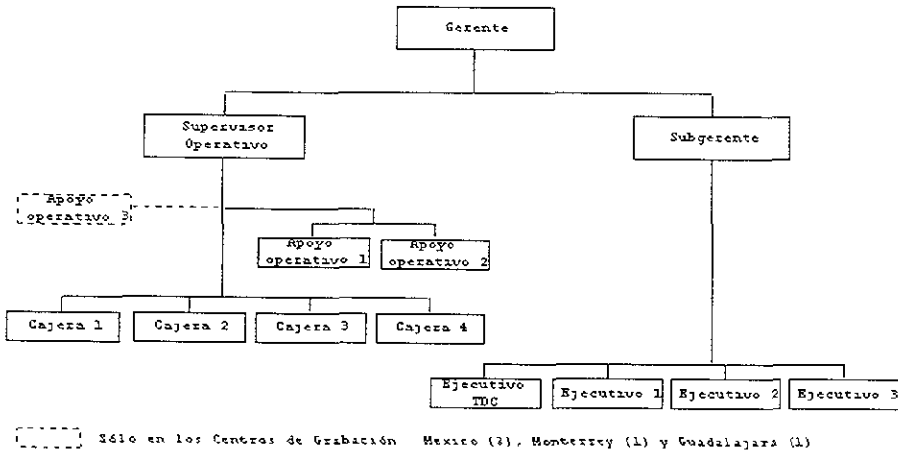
Gerente

Supervisor Operativo

Subgerente

Apoyo operativo 3

Apoyo operativo 1

Apoyo operativo 2

Cajera 1

Cajera 2

Cajera 3

Cajera 4

Ejecutivo TDC

Ejecutivo 1

Ejecutivo 2

Ejecutivo 3

Sólo en los Centros de Grabación Mexico (3), Monterrey (1) y Guadalajara (1)